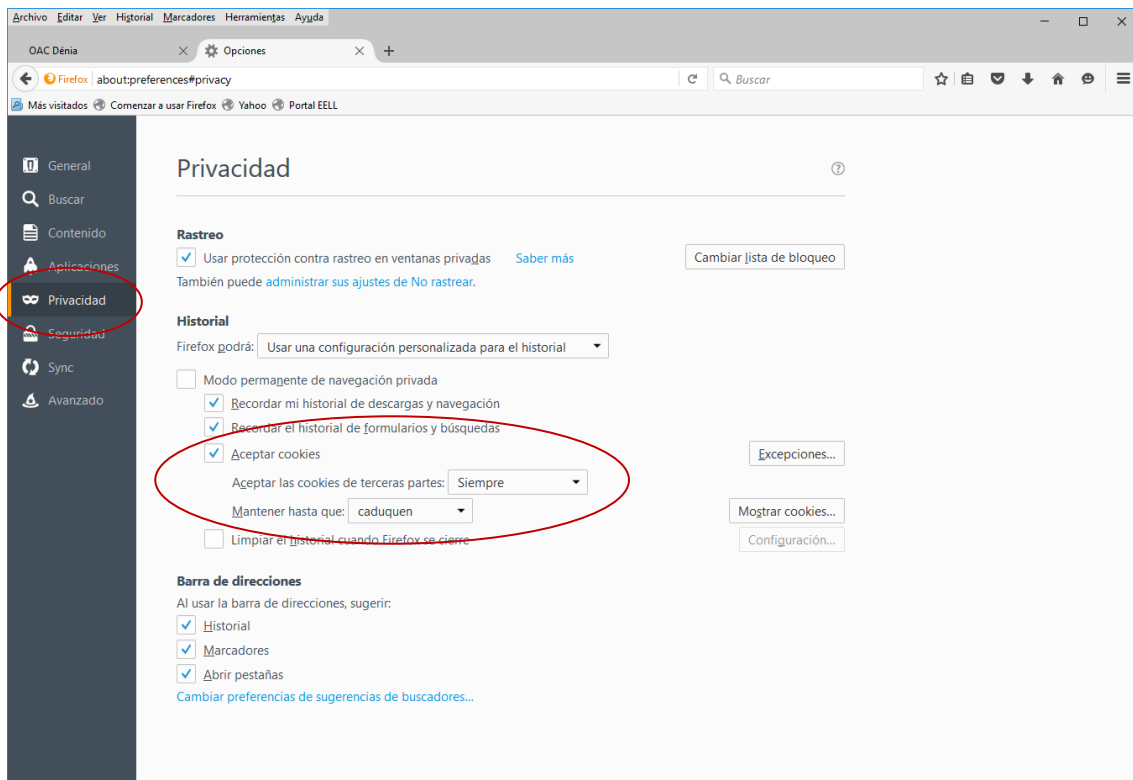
Archivo Editar Ver Historial Marcadores Herramientas Ayuda

OAC Dénia ×
Opciones ×
+

Firefox about:preferences#privacy
Buscar

Más visitados Comenzar a usar Firefox Yahoo Portal EELL

General
Buscar
Contenido
Aplicaciones
Privacidad
Seguridad
Sync
Avanzado

Privacidad

Rastreo
Usar protección contra rastreo en ventanas privadas Saber más
Cambiar lista de bloqueo
También puede administrar sus ajustes de No rastrear.

Historial
Firefox podrá: Usar una configuración personalizada para el historial
Modo permanente de navegación privada
Recordar mi historial de descargas y navegación
Recordar el historial de formularios y búsquedas
Aceptar cookies
Excepciones...
Aceptar las cookies de terceras partes: Siempre
Mantener hasta que: caduquen
Mostrar cookies...
Limpiar el historial cuando Firefox se cierre
Configuración...

Barra de direcciones
Al usar la barra de direcciones, sugerir:
Historial
Marcadores
Abrir pestañas
Cambiar preferencias de sugerencias de buscadores...